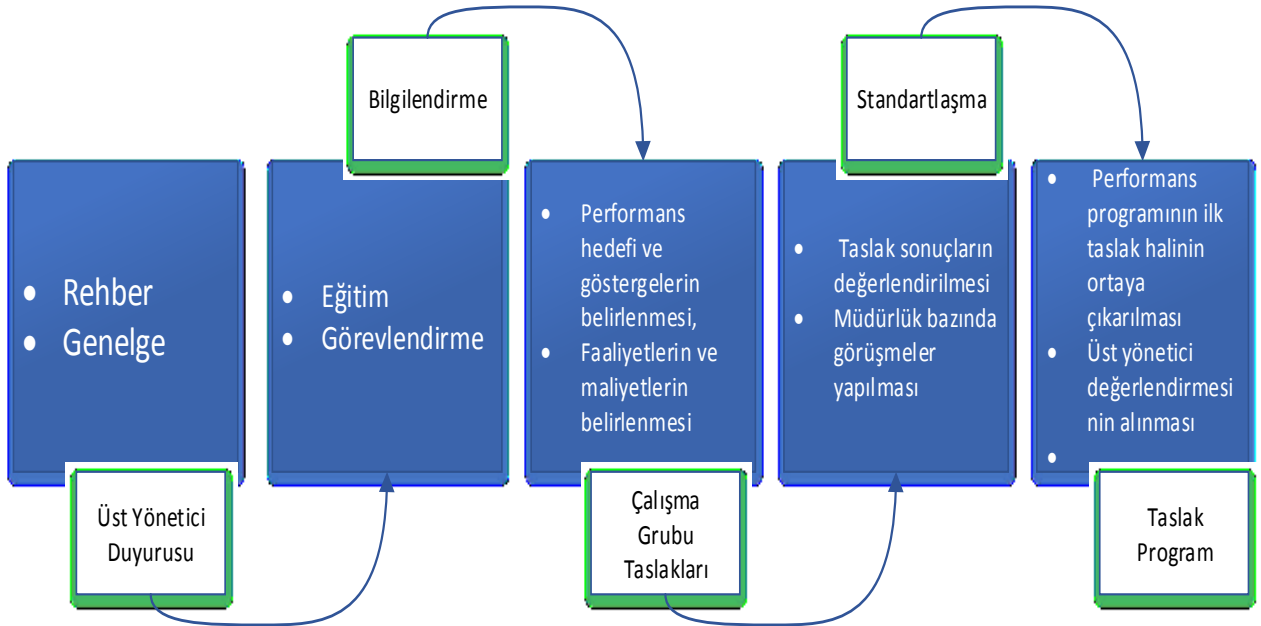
Bilgilendirme

Standartlaşma

- Rehber
- Genelge

- Eğitim
- Görevlendirme

- Performans hedefi ve göstergelerin belirlenmesi,
- Faaliyetlerin ve maliyetlerin belirlenmesi

- Taslak sonuçların değerlendirilmesi
- Müdürlük bazında görüşmeler yapılması

- Performans programının ilk taslak halinin ortaya çıkarılması
- Üst yönetici değerlendirmesinin alınması
-

Üst Yönetici Duyurusu

Çalışma Grubu Taslakları

Taslak Program